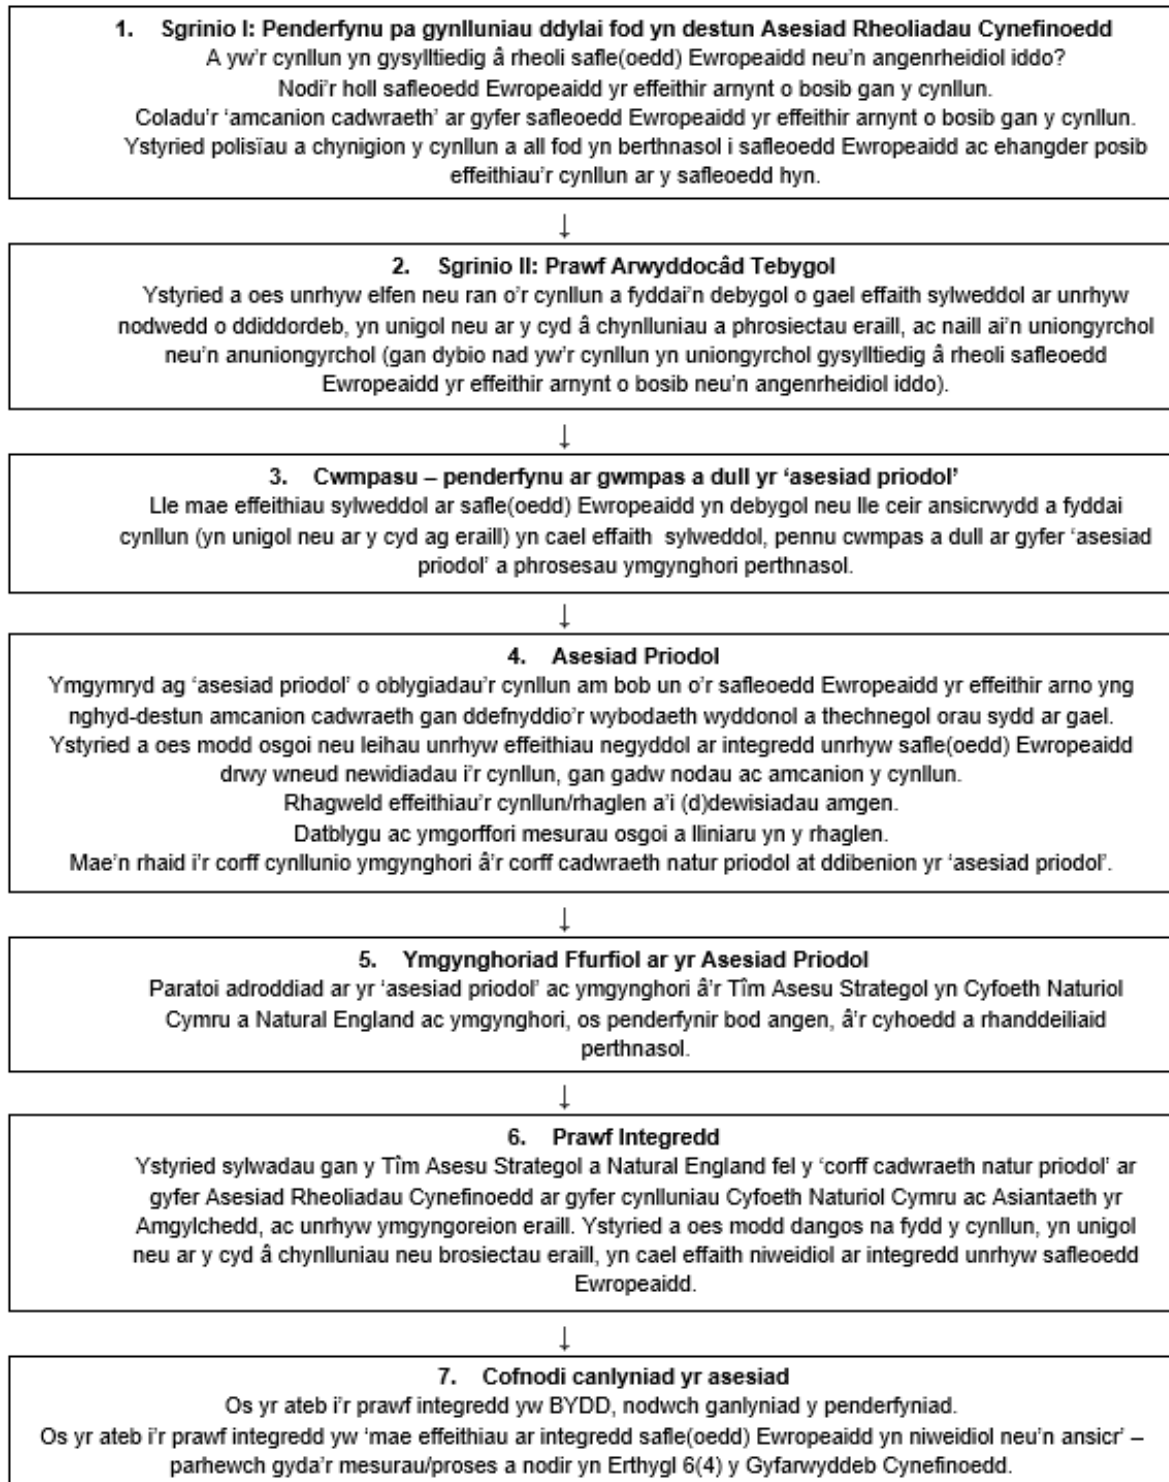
1. Sgrinio I: Penderfynu pa gynlluniau ddylai fod yn destun Asesiad Rheoliadau Cynefinoedd
A yw'r cynllun yn gysylltiedig â rheoli safle(oedd) Ewropeaidd neu'n angenrheidiol iddo?
Nodi'r holl safleoedd Ewropeaidd yr effeithir arnynt o bosib gan y cynllun.
Coladu'r 'amcanion cadwraeth' ar gyfer safleoedd Ewropeaidd yr effeithir arnynt o bosib gan y cynllun.
Ystyried polisïau a chynigion y cynllun a all fod yn berthnasol i safleoedd Ewropeaidd ac ehangder posib effeithiau'r cynllun ar y safleoedd hyn.

↓

2. Sgrinio II: Prawf Arwyddocâd Tebygol
Ystyried a oes unrhyw elfen neu ran o'r cynllun a fyddai'n debygol o gael effaith sylweddol ar unrhyw nodwedd o ddiddordeb, yn unigol neu ar y cyd â chynlluniau a phrosiectau eraill, ac naill ai'n uniongyrchol neu'n anuniongyrchol (gan dybio nad yw'r cynllun yn uniongyrchol gysylltiedig â rheoli safleoedd Ewropeaidd yr effeithir arnynt o bosib neu'n angenrheidiol iddo).

↓

3. Cwmpasu – penderfynu ar gwmpas a dull yr 'asesiad priodol'
Lle mae effeithiau sylweddol ar safle(oedd) Ewropeaidd yn debygol neu lle ceir ansicrwydd a fyddai cynllun (yn unigol neu ar y cyd ag eraill) yn cael effaith sylweddol, pennu cwmpas a dull ar gyfer 'asesiad priodol' a phrosesau ymgynghori perthnasol.

↓

4. Asesiad Priodol
Ymgymryd ag 'asesiad priodol' o oblygiadau'r cynllun am bob un o'r safleoedd Ewropeaidd yr effeithir arno yng nghyd-destun amcanion cadwraeth gan ddefnyddio'r wybodaeth wyddonol a thechnegol orau sydd ar gael.
Ystyried a oes modd osgoi neu leihau unrhyw effeithiau negyddol ar integredd unrhyw safle(oedd) Ewropeaidd drwy wneud newidiadau i'r cynllun, gan gadw nodau ac amcanion y cynllun.
Rhagweld effeithiau'r cynllun/rhaglen a'i (d)dewisiadau amgen.
Datblygu ac ymgorffori mesurau osgoi a lliniaru yn y rhaglen.
Mae'n rhaid i'r corff cynllunio ymgynghori â'r corff cadwraeth natur priodol at ddibenion yr 'asesiad priodol'.

↓

5. Ymgynghoriad Ffurfiol ar yr Asesiad Priodol
Paratoi adroddiad ar yr 'asesiad priodol' ac ymgynghori â'r Tîm Asesu Strategol yn Cyfoeth Naturiol Cymru a Natural England ac ymgynghori, os penderfynir bod angen, â'r cyhoedd a rhanddeiliaid perthnasol.

↓

6. Prawf Integredd
Ystyried sylwadau gan y Tîm Asesu Strategol a Natural England fel y 'corff cadwraeth natur priodol' ar gyfer Asesiad Rheoliadau Cynefinoedd ar gyfer cynlluniau Cyfoeth Naturiol Cymru ac Asiantaeth yr Amgylchedd, ac unrhyw ymgyngoreion eraill. Ystyried a oes modd dangos na fydd y cynllun, yn unigol neu ar y cyd â chynlluniau neu brosiectau eraill, yn cael effaith niweidiol ar integredd unrhyw safleoedd Ewropeaidd.

↓

7. Cofnodi canlyniad yr asesiad
Os yr ateb i'r prawf integredd yw BYDD, nodwch ganlyniad y penderfyniad.
Os yr ateb i'r prawf integredd yw 'mae effeithiau ar integredd safle(oedd) Ewropeaidd yn niweidiol neu'n ansicr' – parhewch gyda'r mesurau/proses a nodir yn Erthygl 6(4) y Gyfarwyddeb Cynefinoedd.